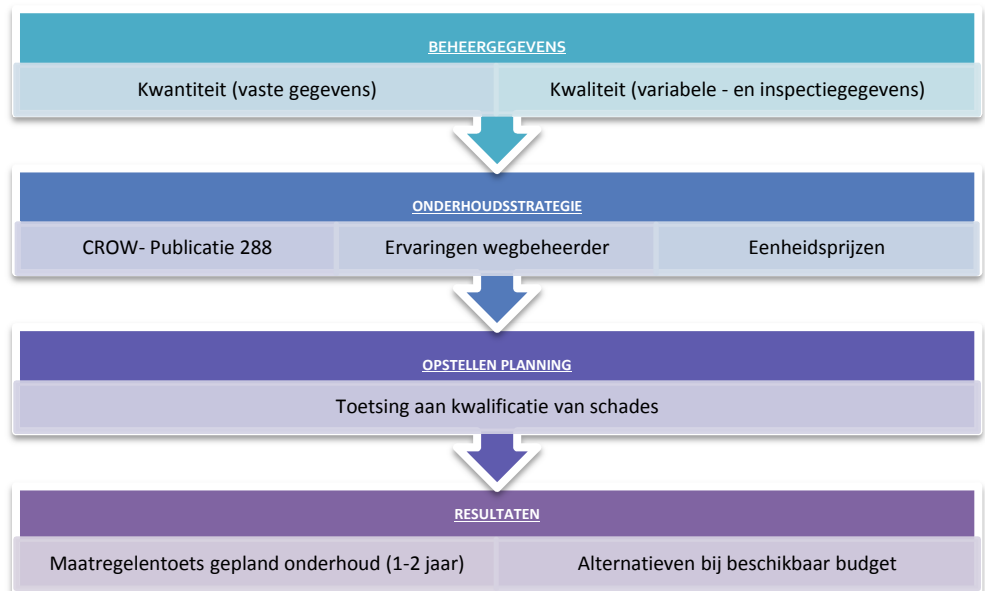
BEHEERGEGEVENS

Kwantiteit (vaste gegevens)

Kwaliteit (variabele - en inspectiegegevens)

ONDERHOUDSSTRATEGIE

CROW- Publicatie 288

Ervaringen wegbeheerder

Eenheidsprijzen

OPSTELLEN PLANNING

Toetsing aan kwalificatie van schades

RESULTATEN

Maatregelentoets gepland onderhoud (1-2 jaar)

Alternatieven bij beschikbaar budget